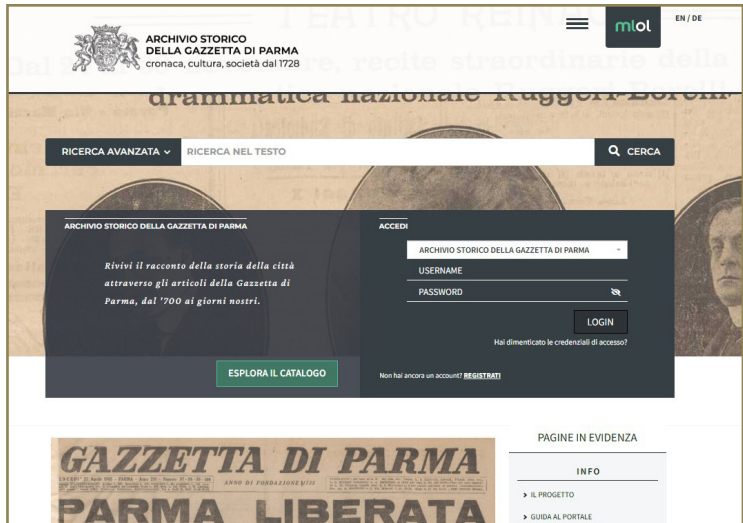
ARCHIVIO STORICO
DELLA GAZZETTA DI PARMA
cronaca, cultura, società dal 1728

mlol

EN / DE

TEATRO REINACH

Dal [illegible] recite straordinarie della

drammatica nazionale Ruggeri-Borelli

RICERCA AVANZATA

RICERCA NEL TESTO

CERCA

ARCHIVIO STORICO DELLA GAZZETTA DI PARMA

Rivivi il racconto della storia della città attraverso gli articoli della Gazzetta di Parma, dal '700 ai giorni nostri.

ESPLORA IL CATALOGO

ACCEDI

ARCHIVIO STORICO DELLA GAZZETTA DI PARMA

USERNAME

PASSWORD

LOGIN

Hai dimenticato le credenziali di accesso?

Non hai ancora un account? REGISTRATI

GAZZETTA DI PARMA

ANNO DI FONDAZIONE 1735

PARMA LIBERATA

PAGINE IN EVIDENZA

INFO

IL PROGETTO

GUIDA AL PORTALE